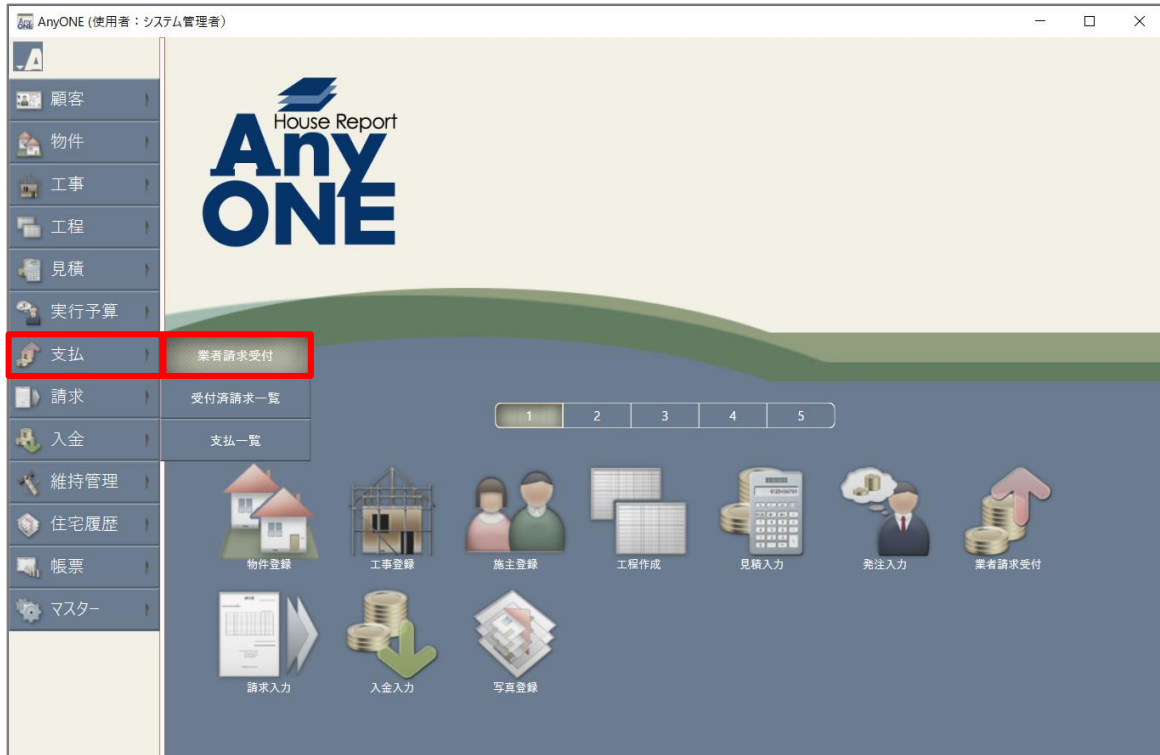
AnyONE (使用者：システム管理者)

顧客
物件
工事
工程
見積
実行予算
支払
請求
入金
維持管理
住宅履歴
帳票
マスター

業者請求受付
受付済請求一覧
支払一覧

House Report
Any
ONE

1 2 3 4 5

物件登録
工事登録
施主登録
工程作成
見積入力
発注入力
業者請求受付
請求入力
入金入力
写真登録